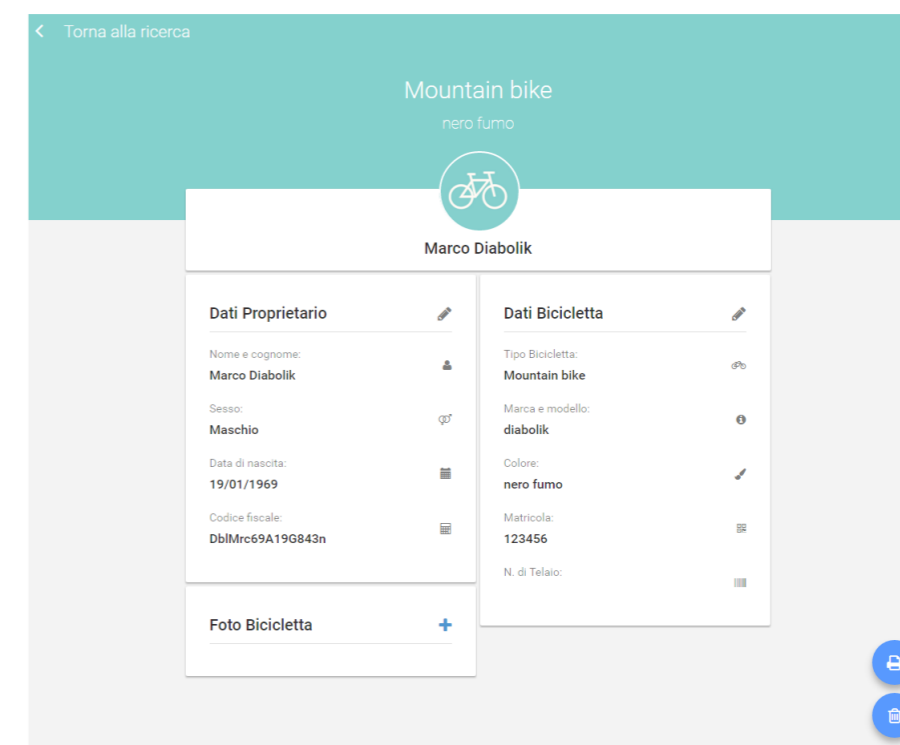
Torna alla ricerca

Mountain bike

nero fumo

Marco Diabolik

Dati Proprietario

Nome e cognome:
Marco Diabolik

Sesso:
Maschio

Data di nascita:
19/01/1969

Codice fiscale:
DblMrc69A19G843n

Dati Bicicletta

Tipo Bicicletta:
Mountain bike

Marca e modello:
diabolik

Colore:
nero fumo

Matricola:
123456

N. di Telaio:

Foto Bicicletta